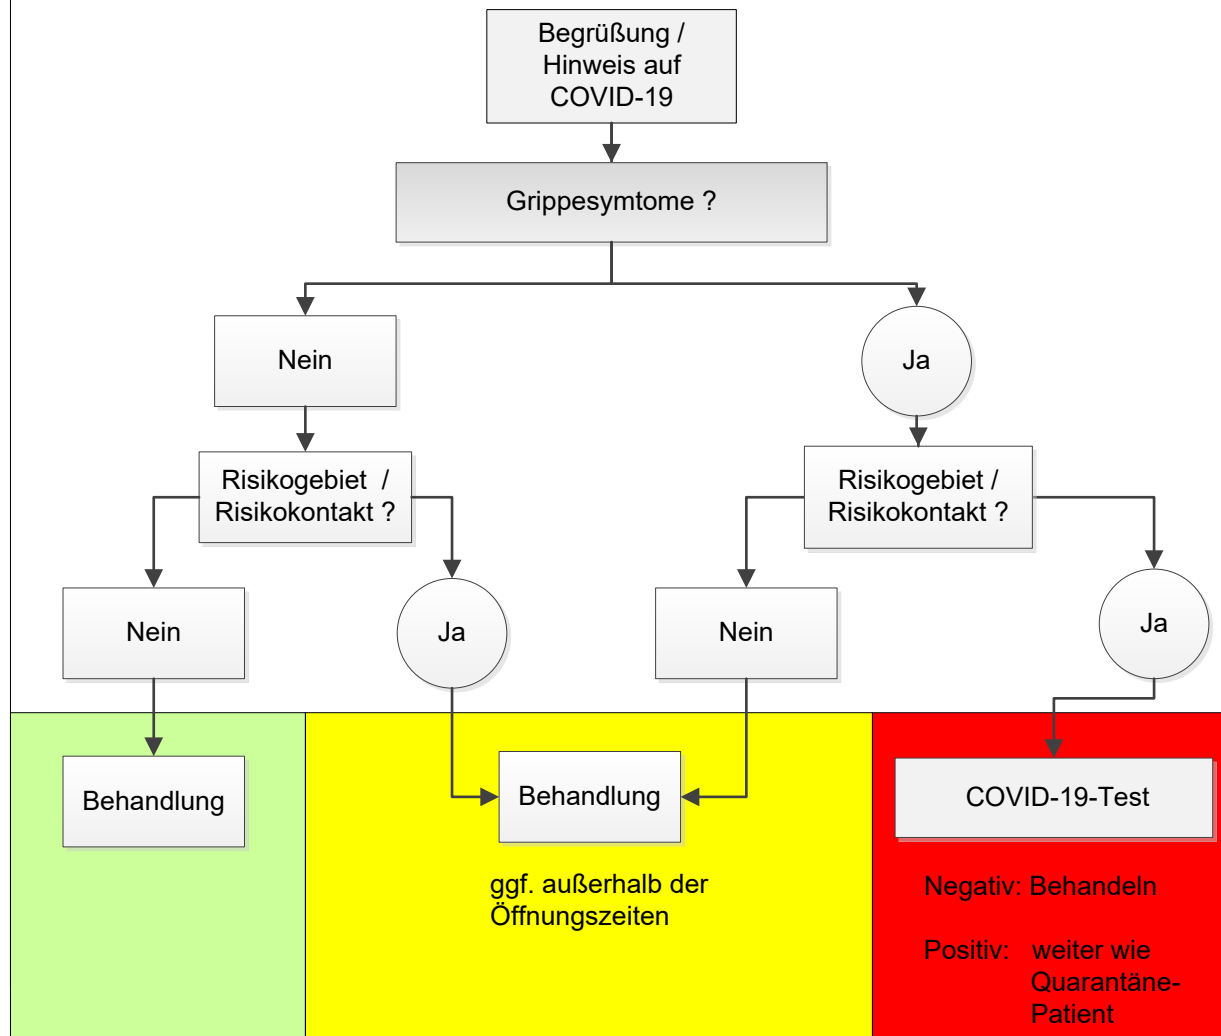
Begrüßung / Hinweis auf COVID-19

Grippesymtome ?

Nein

Ja

Risikogebiet / Risikokontakt ?

Risikogebiet / Risikokontakt ?

Nein

Ja

Nein

Ja

Behandlung

Behandlung

ggf. außerhalb der Öffnungszeiten

COVID-19-Test

Negativ: Behandeln

Positiv: weiter wie Quarantäne-Patient